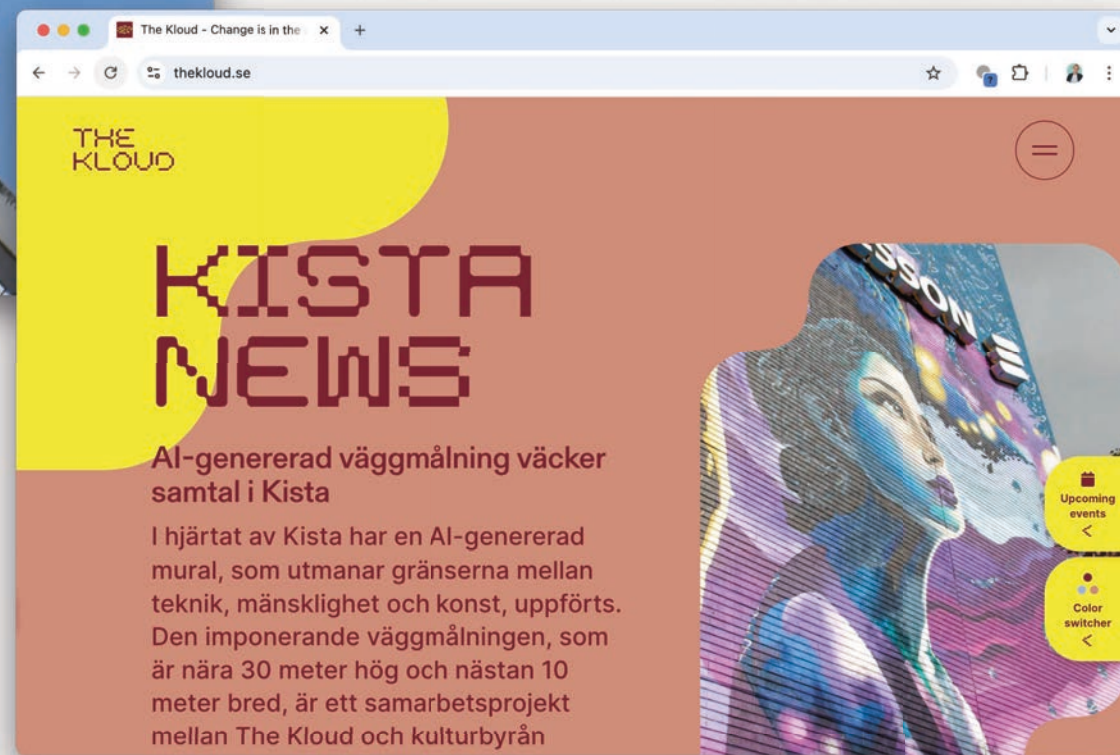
The Kloud - Change is in the ×
+
thekloud.se

THE KLOUD

KISTA NEWS

AI-genererad väggmålning väcker samtal i Kista

I hjärtat av Kista har en AI-genererad mural, som utmanar gränserna mellan teknik, mänsklighet och konst, uppförts. Den imponerande väggmålningen, som är nära 30 meter hög och nästan 10 meter bred, är ett samarbetsprojekt mellan The Kloud och kulturbyrån

SSON

Upcoming events
<

Color switcher
<